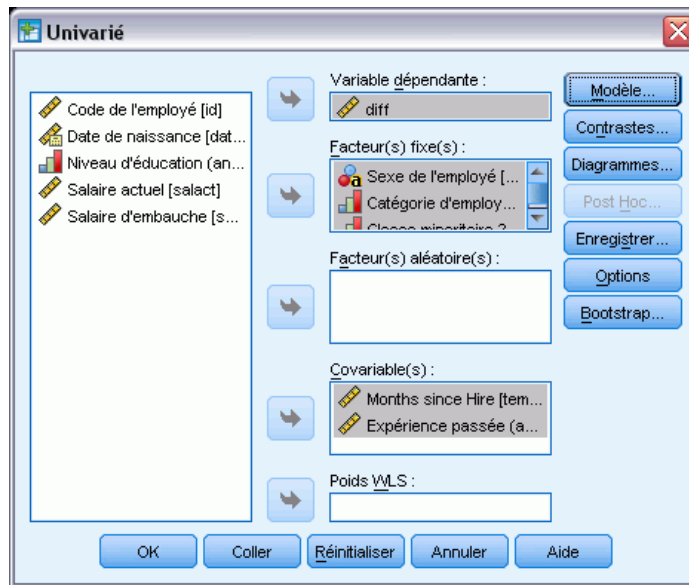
Univarié

Code de l'employé [id]
Date de naissance [dat...
Niveau d'éducation (an...
Salaire actuel [salact]
Salaire d'embauche [s...

Variable dépendante :
diff

Facteur(s) fixe(s) :
Sexe de l'employé [...
Catégorie d'employ...
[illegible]

Facteur(s) aléatoire(s) :

Covariable(s) :
Months since Hire [tem...
Expérience passée (a...

Poids WLS :

Modèle...
Contrastes...
Diagrammes...
Post Hoc...
Enregistrer...
Options
Bootstrap...

OK
Coller
Réinitialiser
Annuler
Aide